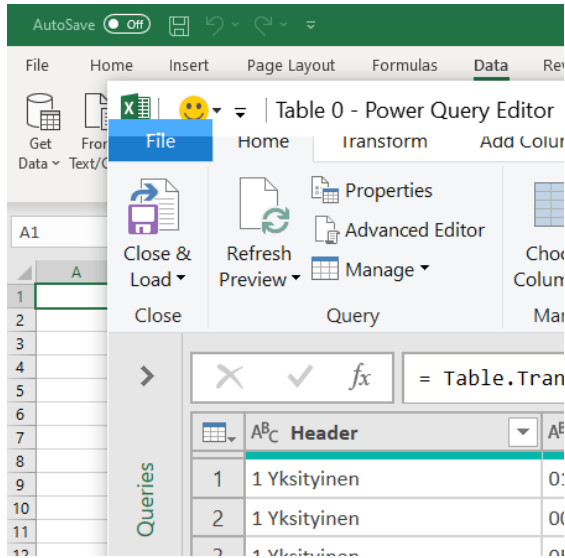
AutoSave Off

File Home Insert Page Layout Formulas Data Rev

Get Data Fro Text/C

A1

A

1
2
3
4
5
6
7
8
9
10
11
12

Table 0 - Power Query Editor

File Home Transform Add Colu

Close & Load

Close

Refresh Preview

Properties

Advanced Editor

Manage

Query

Choo Colum

Ma

Queries

= Table.Tran

$A^B_C$ Header

1 1 Yksityinen

2 1 Yksityinen

3 1 Yksityinen

01

00

0